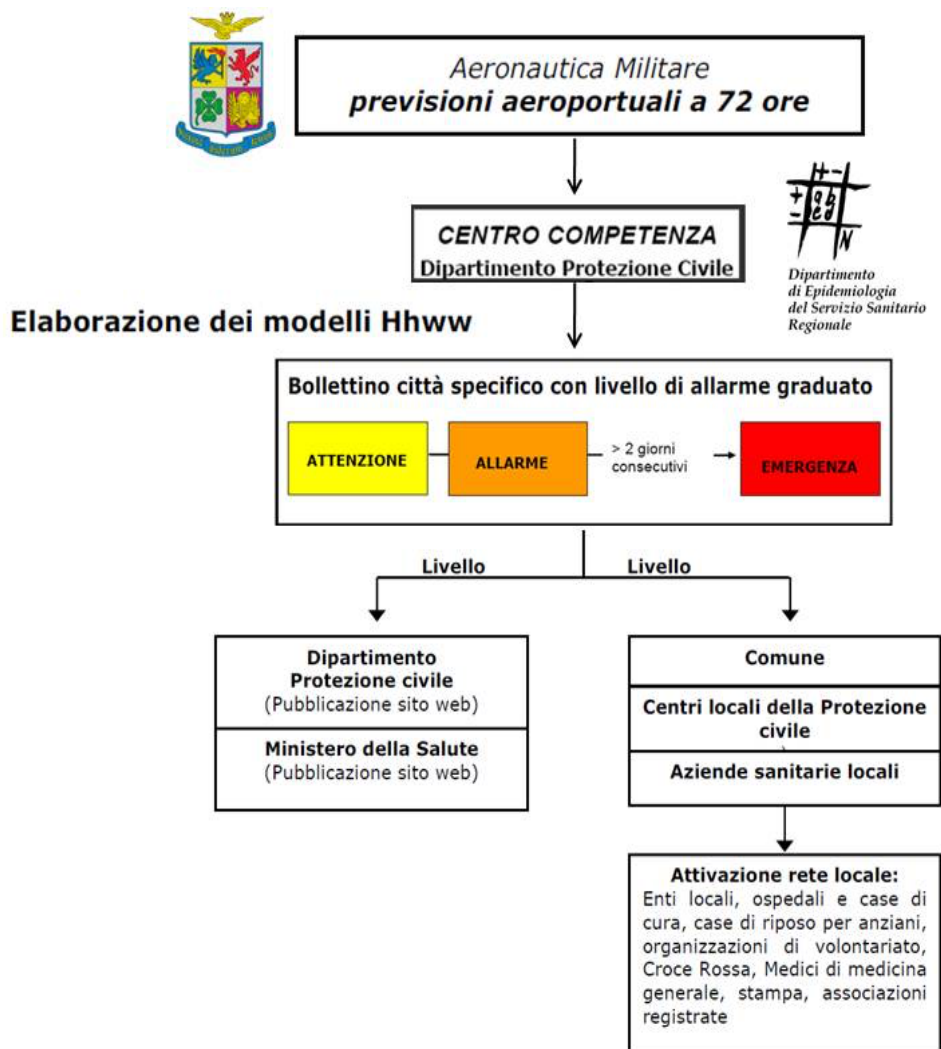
Aeronautica Militare
**previsioni aeroportuali a 72 ore**

CENTRO COMPETENZA
Dipartimento Protezione Civile

Dipartimento di Epidemiologia del Servizio Sanitario Regionale

Elaborazione dei modelli Hhww

Bollettino città specifico con livello di allarme graduato

ATTENZIONE
ALLARME
> 2 giorni consecutivi
EMERGENZA

Livello
Livello

Dipartimento Protezione civile
(Pubblicazione sito web)

Ministero della Salute
(Pubblicazione sito web)

Comune

Centri locali della Protezione civile

Aziende sanitarie locali

Attivazione rete locale:
Enti locali, ospedali e case di cura, case di riposo per anziani, organizzazioni di volontariato, Croce Rossa, Medici di medicina generale, stampa, associazioni registrate